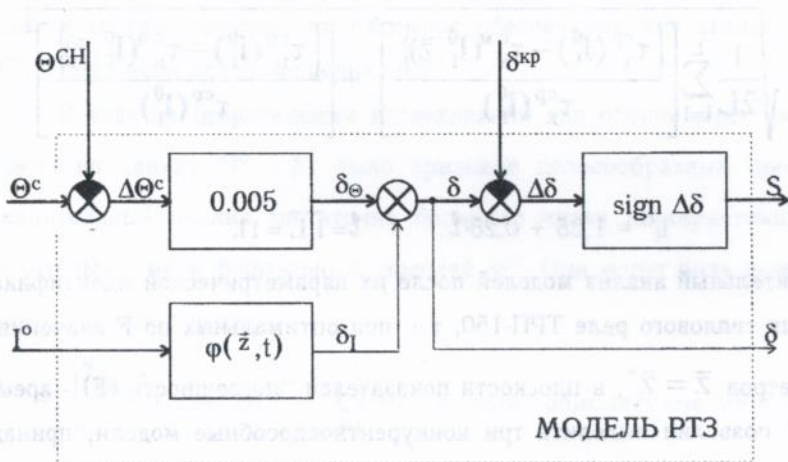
$\Theta^{CH}$

$\delta^{кр}$

$\Theta^{c}$

$\Delta\Theta^{c}$

0.005

$\delta_{\Theta}$

$\delta$

$\Delta\delta$

sign $\Delta\delta$

S

-

I

$\varphi(\bar{z},t)$

$\delta_{I}$

$\delta$

МОДЕЛЬ РТЗ